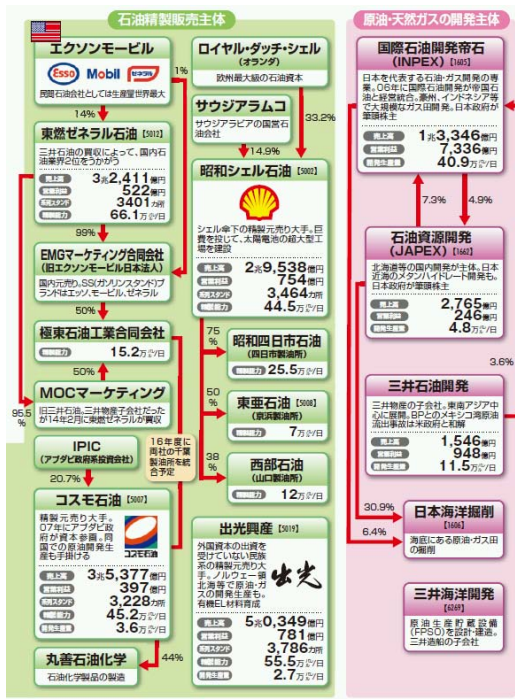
石油精製販売主体

エクソンモービル

Esso Mobil ゼネラル

民間石油会社としては生産量世界最大

1%

14%

東燃ゼネラル石油 [5012]

三井石油の買収によって、国内石油業界2位をうかがう

売上高 3兆2,411億円
営業利益 522億円
系列スタンド 3401カ所
精製能力 66.1万バレル/日

99%

EMGマーケティング合同会社（旧エクソンモービル日本法人）

国内元売り。SS(ガソリンスタンド)ブランドはエッソ、モービル、ゼネラル

50%

極東石油工業合同会社

精製能力 15.2万バレル/日

50%

MOCマーケティング

旧三井石油。三井物産子会社だったが14年2月に東燃ゼネラルが買収

95.5%

IPIC（アブダビ政府系投資会社）

16年度に両社の千葉製油所を統合予定

20.7%

コスモ石油 [5007]

精製元売り大手。07年にアブダビ政府が資本参画。同国での原油開発権を手掛ける

コスモ石油

売上高 3兆5,377億円
営業利益 397億円
系列スタンド 3,228カ所
精製能力 45.2万バレル/日
原油生産能力 3.6万バレル/日

44%

丸善石油化学

石油化学製品の製造

ロイヤル・ダッチ・シェル（オランダ）

欧州最大級の石油資本

サウジアラムコ

サウジアラビアの国営石油会社

33.2%

14.9%

昭和シェル石油 [5002]

シェル傘下の精製元売り大手。巨費を投じて、太陽電池の超大型工場を建設

売上高 2兆9,538億円
営業利益 754億円
系列スタンド 3,464カ所
精製能力 44.5万バレル/日

75%

昭和四日市石油（四日市製油所）

精製能力 25.5万バレル/日

50%

東亜石油 [5008]（京浜製油所）

精製能力 7万バレル/日

38%

西部石油（山口製油所）

精製能力 12万バレル/日

出光興産 [5019]

外国資本の出資を受けていない民族系の精製元売り大手。ノルウェー領北海等で原油・ガスの開発を担う。有機EL材料育成

出光

売上高 5兆0,349億円
営業利益 781億円
系列スタンド 3,786カ所
精製能力 55.5万バレル/日
原油生産能力 2.7万バレル/日

原油・天然ガスの開発主体

国際石油開発帝石（INPEX）[1605]

日本を代表する石油・ガス開発の専業。06年に国際石油開発が帝国石油と経営統合。豪州、インドネシア等で大規模なガス田開発。日本政府が筆頭株主

売上高 1兆3,346億円
営業利益 7,336億円
原油生産能力 40.9万バレル/日

7.3%

4.9%

石油資源開発（JAPEX）[1662]

北海道等の国内開発が主体。日本近海のメタンハイドレート開発も。日本政府が筆頭株主

売上高 2,765億円
営業利益 246億円
原油生産能力 4.8万バレル/日

3.6%

三井石油開発

三井物産の子会社。東南アジア中心に展開。BPとのメキシコ湾原油流出事故は米政府と和解

売上高 1,546億円
営業利益 948億円
原油生産能力 11.5万バレル/日

30.9%

日本海洋掘削 [1606]

6.4%

海底にある原油・ガス田の掘削

三井海洋開発 [6269]

原油生産貯蔵設備(FPSO)を設計・建造。三井造船の子会社